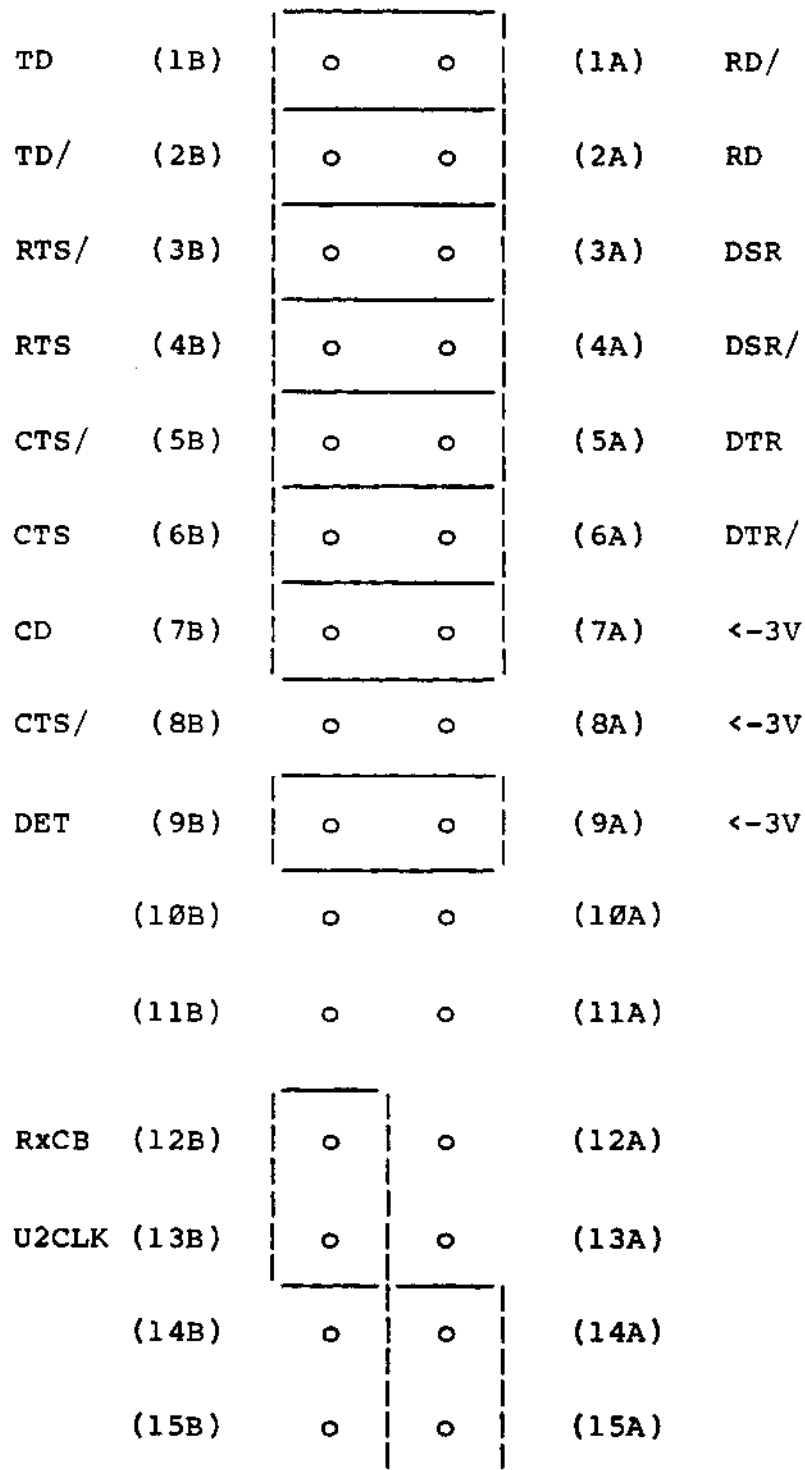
| | | | | | |
|---|---|---|---|---|---|
| TD | (1B) | o | o | (1A) | RD/ |
| TD/ | (2B) | o | o | (2A) | RD |
| RTS/ | (3B) | o | o | (3A) | DSR |
| RTS | (4B) | o | o | (4A) | DSR/ |
| CTS/ | (5B) | o | o | (5A) | DTR |
| CTS | (6B) | o | o | (6A) | DTR/ |
| CD | (7B) | o | o | (7A) | <-3V |
| CTS/ | (8B) | o | o | (8A) | <-3V |
| DET | (9B) | o | o | (9A) | <-3V |
| | (1ØB) | o | o | (1ØA) | |
| | (11B) | o | o | (11A) | |
| RxCB | (12B) | o | o | (12A) | |
| U2CLK | (13B) | o | o | (13A) | |
| | (14B) | o | o | (14A) | |
| | (15B) | o | o | (15A) | |